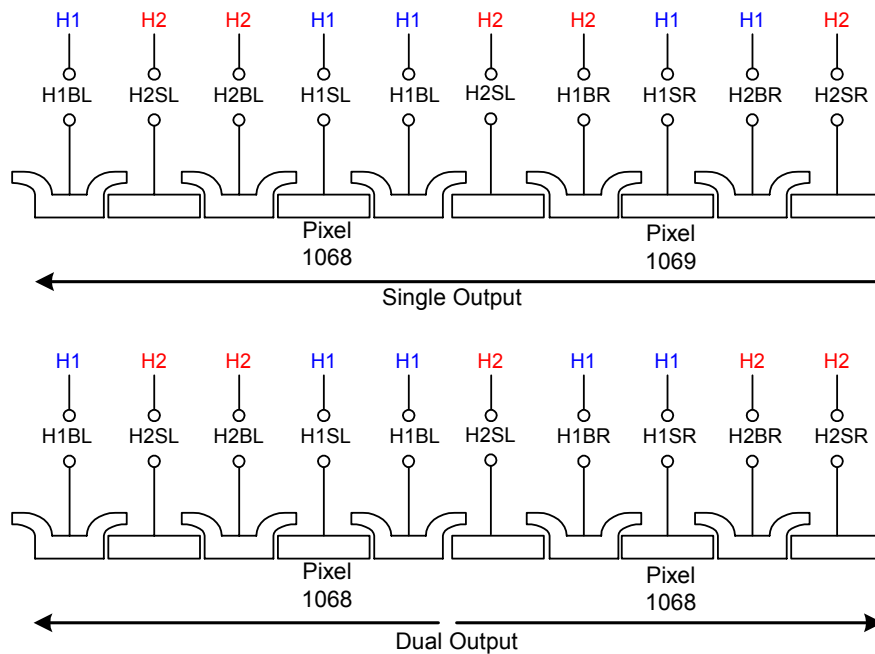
H1 H2 H2 H1 H1 H2 H2 H1 H1 H2

H1BL H2SL H2BL H1SL H1BL H2SL H1BR H1SR H2BR H2SR

Pixel 1068

Pixel 1069

Single Output

H1 H2 H2 H1 H1 H2 H1 H1 H2 H2

H1BL H2SL H2BL H1SL H1BL H2SL H1BR H1SR H2BR H2SR

Pixel 1068

Pixel 1068

Dual Output